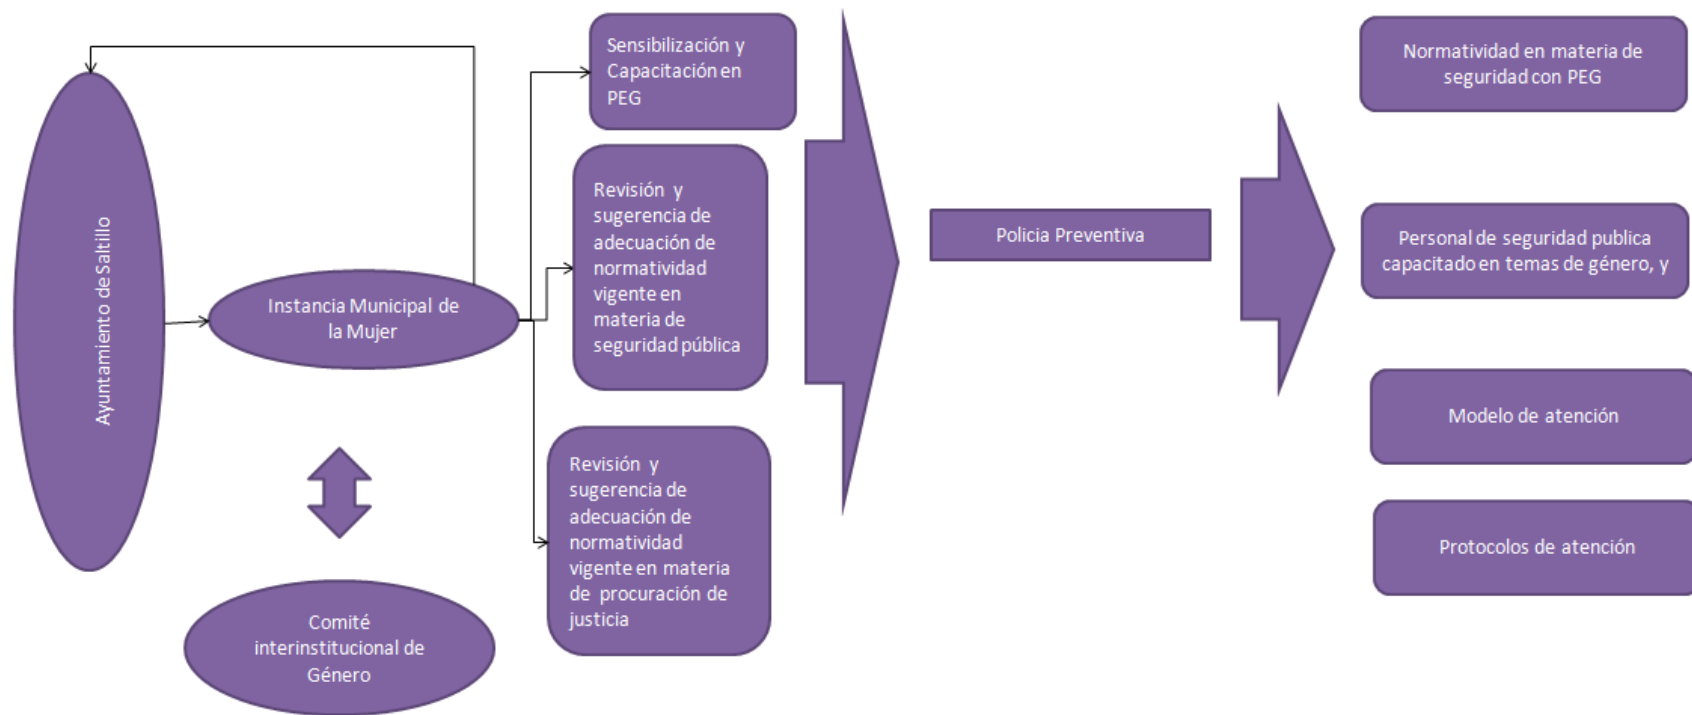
Ayuntamiento de Saltillo

Instancia Municipal de la Mujer

Comité interinstitucional de Género

Sensibilización y Capacitación en PEG

Revisión y sugerencia de adecuación de normatividad vigente en materia de seguridad pública

Revisión y sugerencia de adecuación de normatividad vigente en materia de procuración de justicia

Policia Preventiva

Normatividad en materia de seguridad con PEG

Personal de seguridad publica capacitado en temas de género, y

Modelo de atención

Protocolos de atención